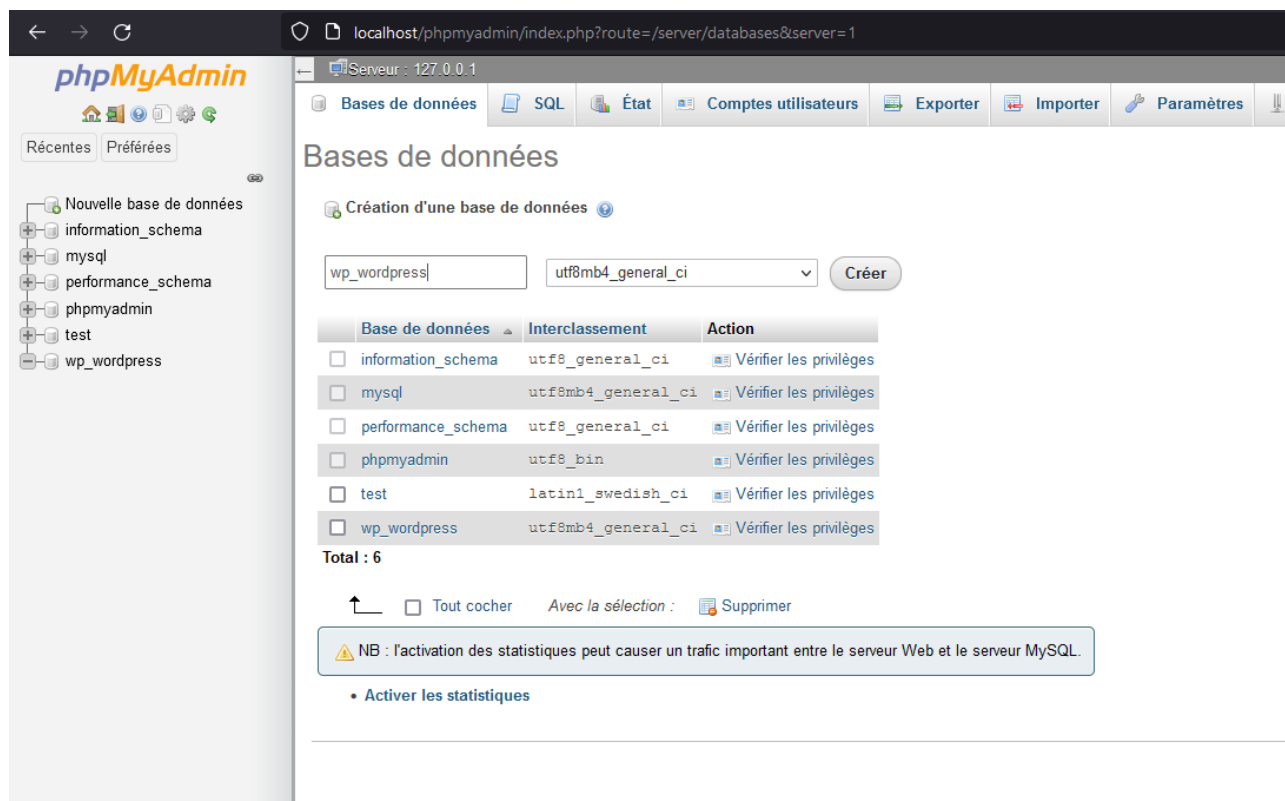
localhost/phpmyadmin/index.php?route=/server/databases&server=1

phpMyAdmin

Récentes Préférées

Nouvelle base de données
information_schema
mysql
performance_schema
phpmyadmin
test
wp_wordpress

Serveur : 127.0.0.1

Bases de données | SQL | État | Comptes utilisateurs | Exporter | Importer | Paramètres

Bases de données

Création d'une base de données

wp_wordpress | utf8mb4_general_ci | Créer

| | Base de données | Interclassement | Action |
|---|---|---|---|
| | information_schema | utf8_general_ci | Vérifier les privilèges |
| | mysql | utf8mb4_general_ci | Vérifier les privilèges |
| | performance_schema | utf8_general_ci | Vérifier les privilèges |
| | phpmyadmin | utf8_bin | Vérifier les privilèges |
| | test | latin1_swedish_ci | Vérifier les privilèges |
| | wp_wordpress | utf8mb4_general_ci | Vérifier les privilèges |

Total : 6

Tout cocher   Avec la sélection :   Supprimer

NB : l'activation des statistiques peut causer un trafic important entre le serveur Web et le serveur MySQL.

• Activer les statistiques